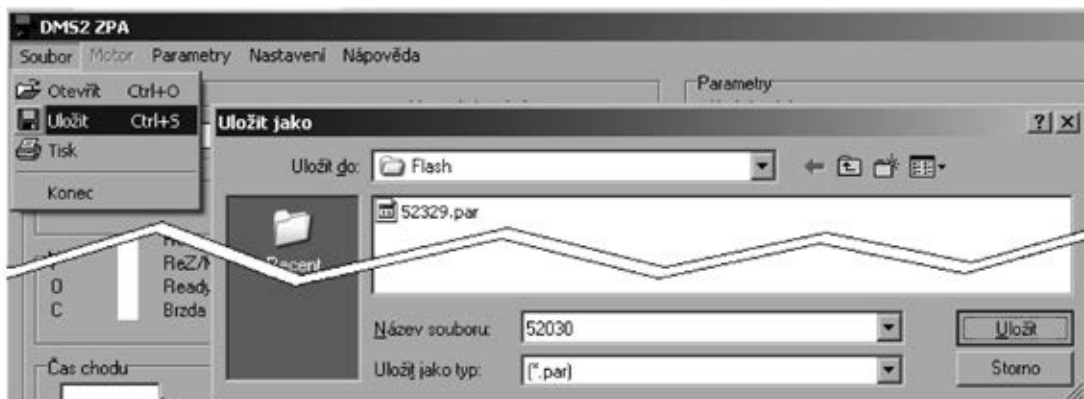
DMS2 ZPA
Soubor Motor Parametry Nastavení Nápověda
Otevřít Ctrl+O
Uložit Ctrl+S
Tisk
Konec
Parametry
Uložit jako
?| X
Uložit do: Flash
52329.par
Recent
ReZ/
Ready
Brzda
0
C
Název souboru: 52030
Uložit jako typ: (*.par)
Uložit
Storno
Čas chodu